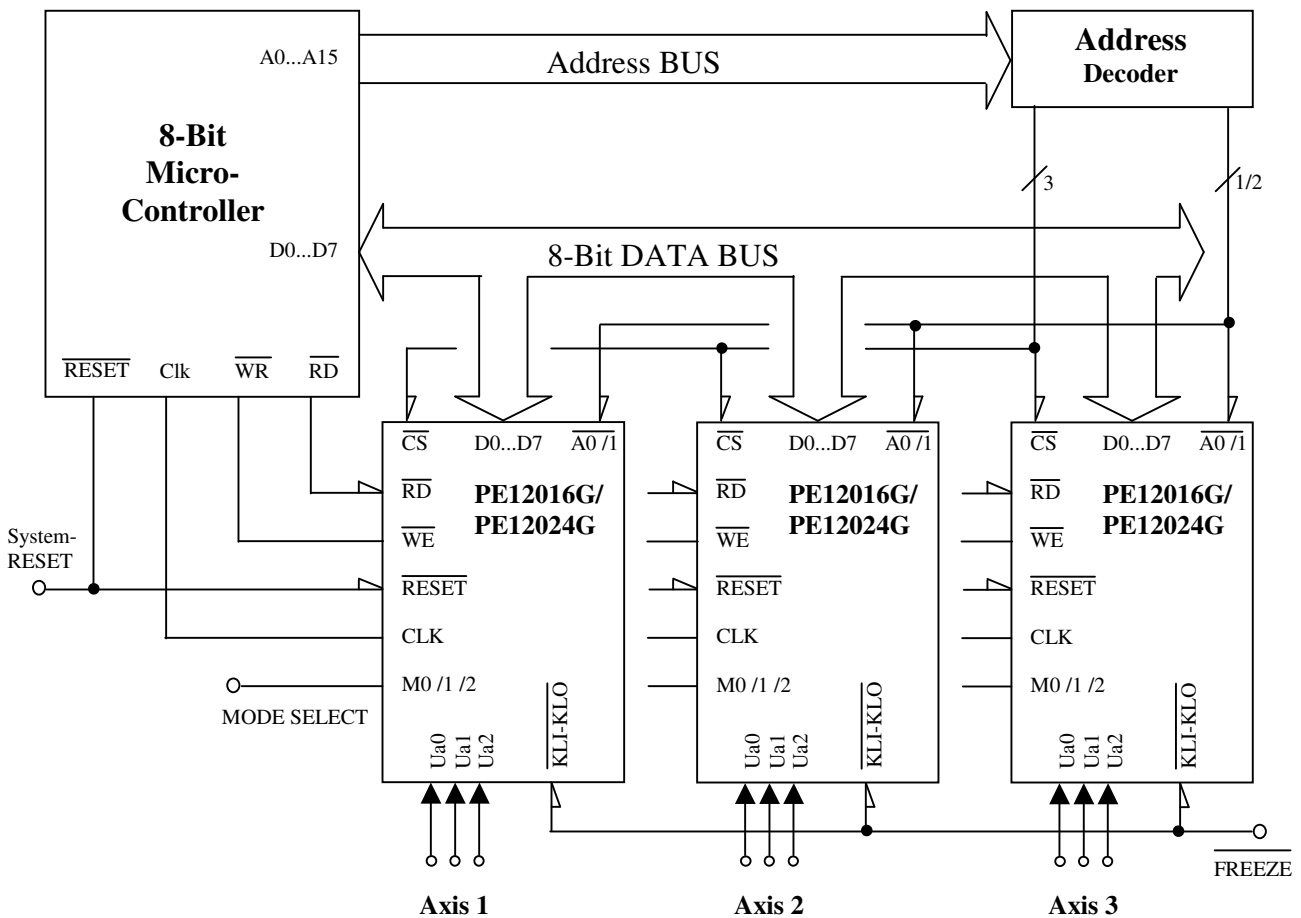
A0...A15

Address BUS

Address Decoder

8-Bit Micro-Controller

3

1/2

D0...D7

8-Bit DATA BUS

$\overline{RESET}$ Clk $\overline{WR}$ $\overline{RD}$

$\overline{CS}$ D0...D7 $\overline{A0}$ /1
$\overline{RD}$
$\overline{WE}$
$\overline{RESET}$
CLK
M0 /1 /2
PE12016G/ PE12024G
Ua0 Ua1 Ua2
$\overline{KLI-KLO}$

$\overline{CS}$ D0...D7 $\overline{A0}$ /1
$\overline{RD}$
$\overline{WE}$
$\overline{RESET}$
CLK
M0 /1 /2
PE12016G/ PE12024G
Ua0 Ua1 Ua2
$\overline{KLI-KLO}$

$\overline{CS}$ D0...D7 $\overline{A0}$ /1
$\overline{RD}$
$\overline{WE}$
$\overline{RESET}$
CLK
M0 /1 /2
PE12016G/ PE12024G
Ua0 Ua1 Ua2
$\overline{KLI-KLO}$

System-RESET

MODE SELECT

$\overline{FREEZE}$

Axis 1 Axis 2 Axis 3